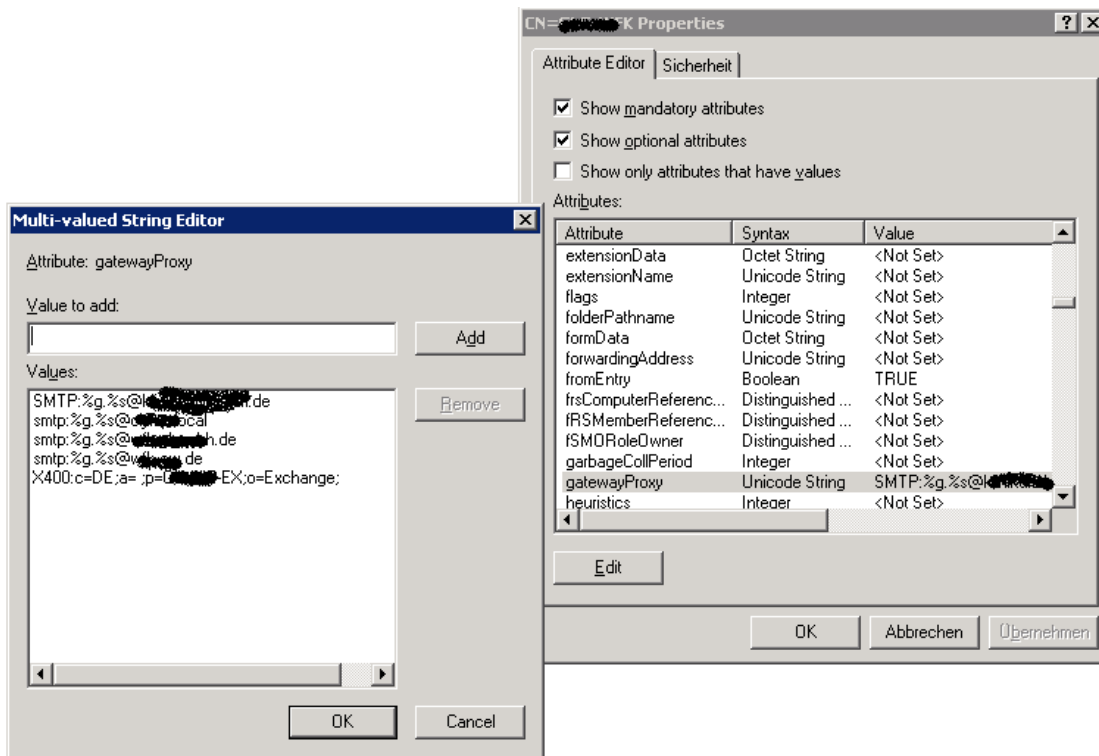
CN=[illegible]K Properties

Attribute Editor | Sicherheit

☑ Show mandatory attributes
☑ Show optional attributes
☐ Show only attributes that have values

Attributes:

| Attribute | Syntax | Value |
|---|---|---|
| extensionData | Octet String | <Not Set> |
| extensionName | Unicode String | <Not Set> |
| flags | Integer | <Not Set> |
| folderPathname | Unicode String | <Not Set> |
| formData | Octet String | <Not Set> |
| forwardingAddress | Unicode String | <Not Set> |
| fromEntry | Boolean | TRUE |
| frsComputerReferenc... | Distinguished ... | <Not Set> |
| fRSMemberReferenc... | Distinguished ... | <Not Set> |
| fSMORoleOwner | Distinguished ... | <Not Set> |
| garbageCollPeriod | Integer | <Not Set> |
| gatewayProxy | Unicode String | SMTP:%g.%s@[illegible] |
| heuristics | Integer | <Not Set> |

Edit

OK | Abbrechen | Übernehmen

Multi-valued String Editor

Attribute: gatewayProxy

Value to add:

Add

Values:

SMTP:%g.%s@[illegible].de
smtp:%g.%s@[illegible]ocal
smtp:%g.%s@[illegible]h.de
smtp:%g.%s@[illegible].de
X400:c=DE;a= ;p=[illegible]-EX;o=Exchange;

Remove

OK | Cancel